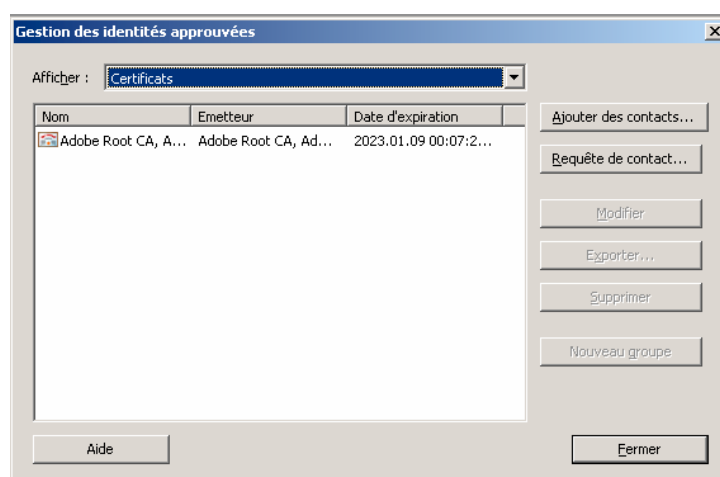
Gestion des identités approuvées

Afficher : Certificats

| Nom | Emetteur | Date d'expiration |
|---|---|---|
| Adobe Root CA, A... | Adobe Root CA, Ad... | 2023.01.09 00:07:2... |

Ajouter des contacts...

Requête de contact...

Modifier

Exporter...

Supprimer

Nouveau groupe

Aide

Fermer